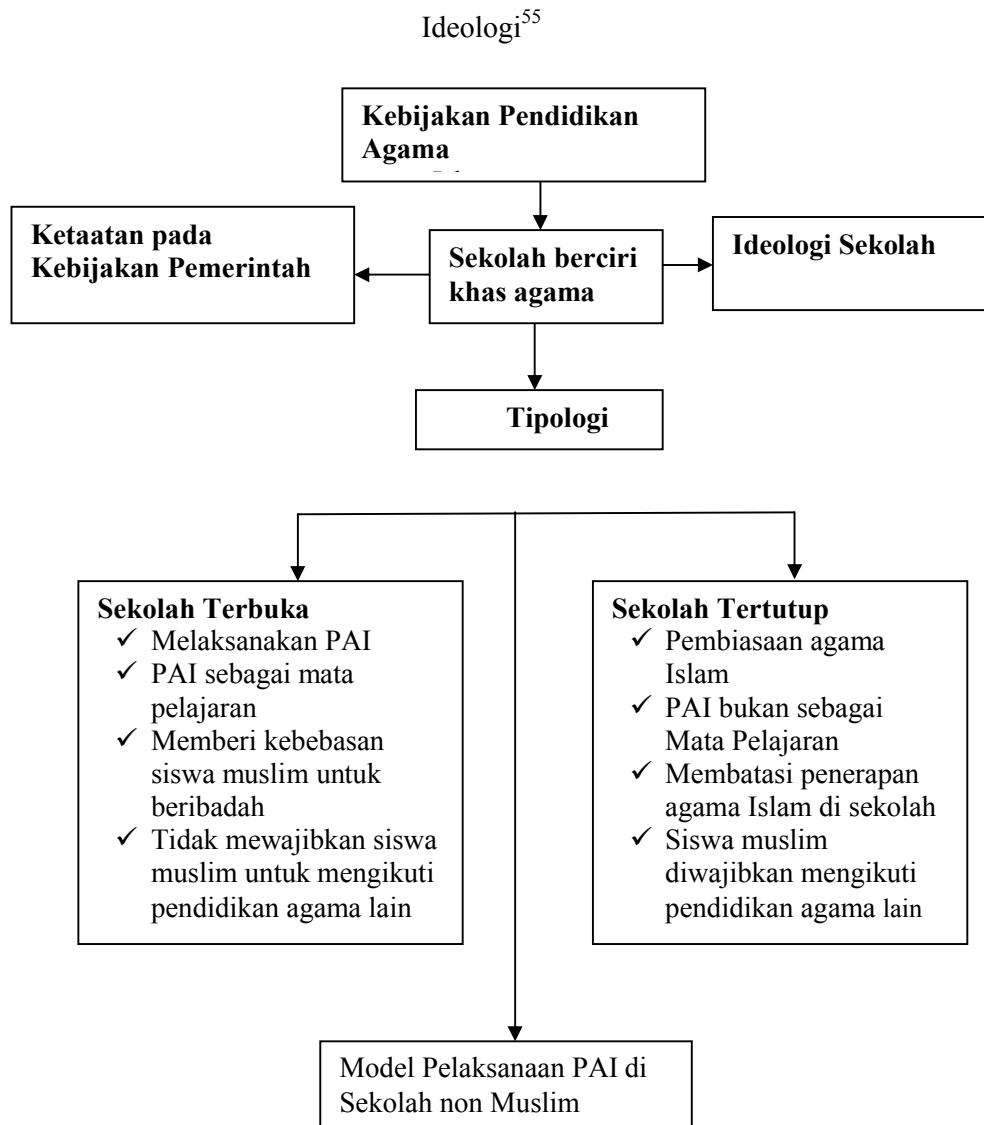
Ideologi$^{55}$

Kebijakan Pendidikan Agama

Ketaatan pada Kebijakan Pemerintah

Sekolah berciri khas agama

Ideologi Sekolah

Tipologi

Sekolah Terbuka
✓ Melaksanakan PAI
✓ PAI sebagai mata pelajaran
✓ Memberi kebebasan siswa muslim untuk beribadah
✓ Tidak mewajibkan siswa muslim untuk mengikuti pendidikan agama lain

Sekolah Tertutup
✓ Pembiasaan agama Islam
✓ PAI bukan sebagai Mata Pelajaran
✓ Membatasi penerapan agama Islam di sekolah
✓ Siswa muslim diwajibkan mengikuti pendidikan agama lain

Model Pelaksanaan PAI di Sekolah non Muslim